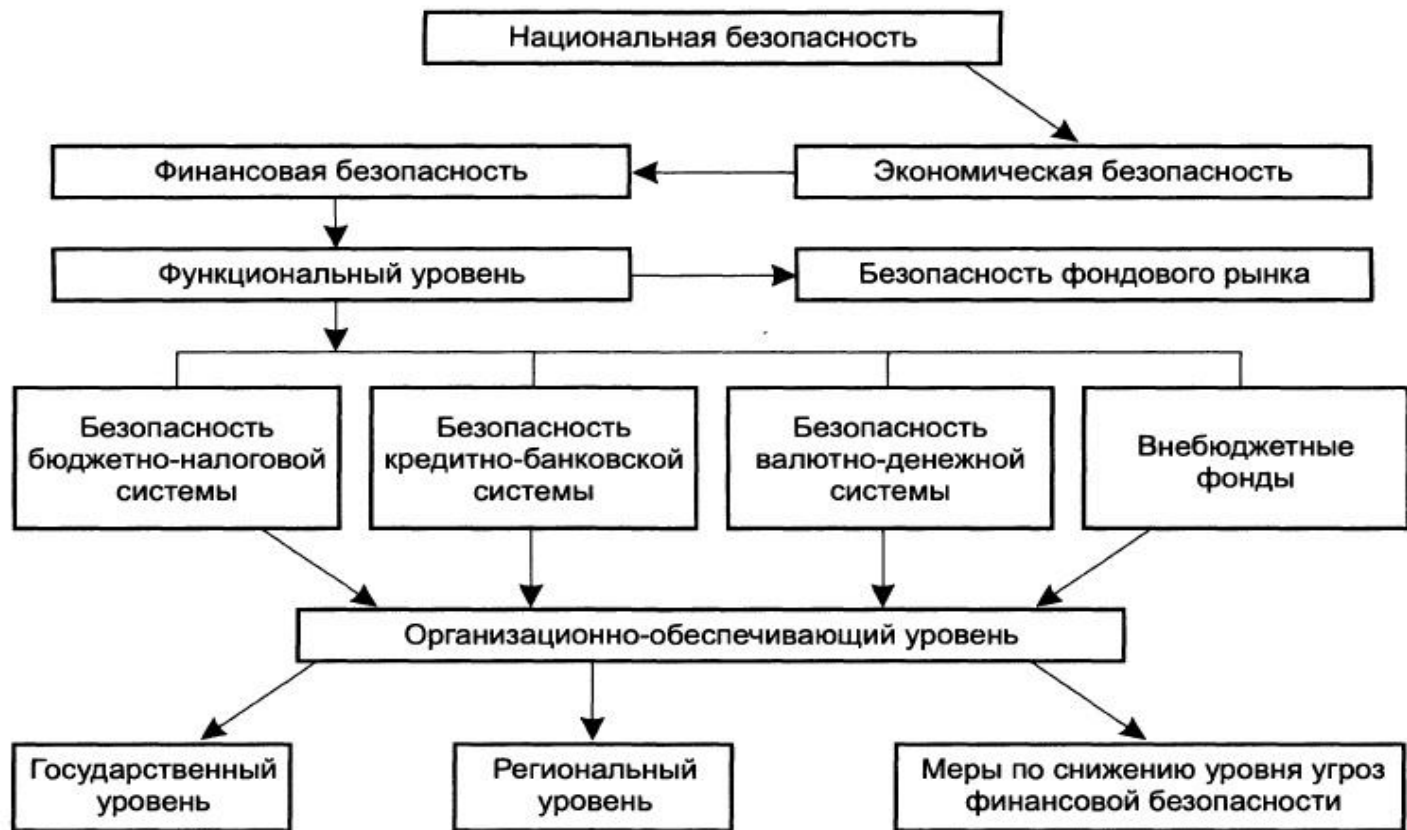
Национальная безопасность

Финансовая безопасность

Экономическая безопасность

Функциональный уровень

Безопасность фондового рынка

Безопасность бюджетно-налоговой системы

Безопасность кредитно-банковской системы

Безопасность валютно-денежной системы

Внебюджетные фонды

Организационно-обеспечивающий уровень

Государственный уровень

Региональный уровень

Меры по снижению уровня угроз финансовой безопасности